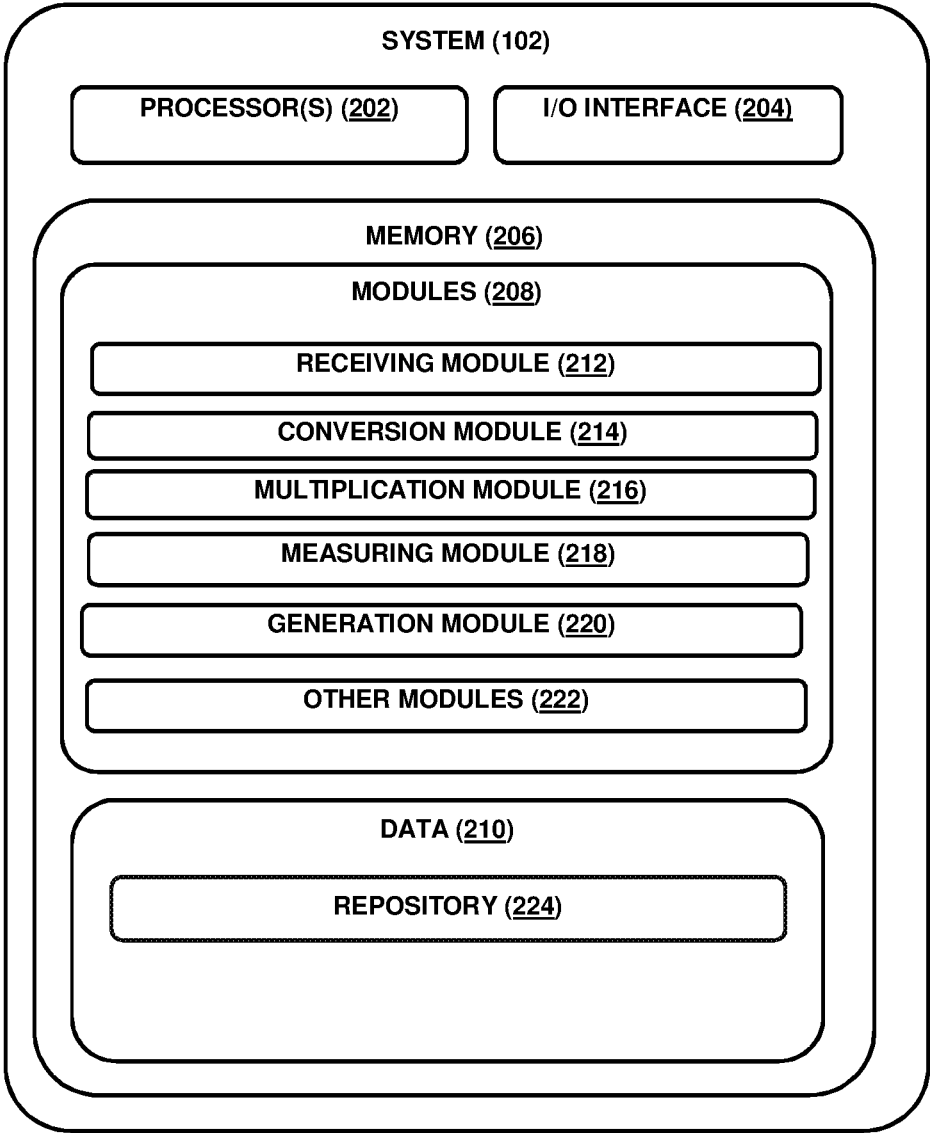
SYSTEM (102)

PROCESSOR(S) (202)

I/O INTERFACE (204)

MEMORY (206)

MODULES (208)

RECEIVING MODULE (212)

CONVERSION MODULE (214)

MULTIPLICATION MODULE (216)

MEASURING MODULE (218)

GENERATION MODULE (220)

OTHER MODULES (222)

DATA (210)

REPOSITORY (224)